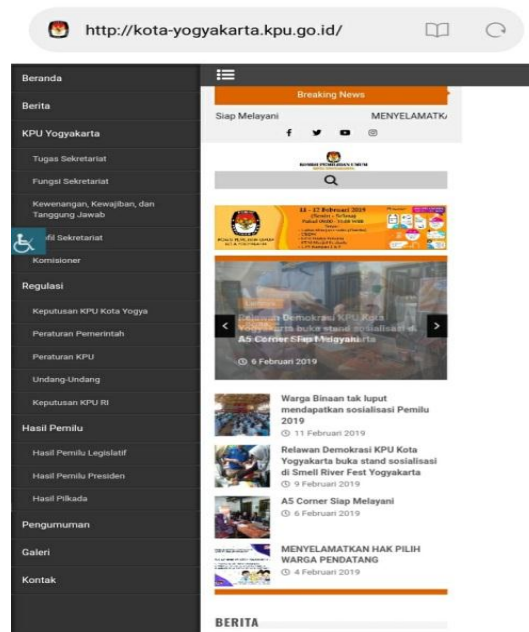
http://kota-yogyakarta.kpu.go.id/

Beranda

Berita

KPU Yogyakarta

Tugas Sekretariat

Fungsi Sekretariat

Kewenangan, Kewajiban, dan Tanggung Jawab

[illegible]fil Sekretariat

Komisioner

Regulasi

Keputusan KPU Kota Yogya

Peraturan Pemerintah

Peraturan KPU

Undang-Undang

Keputusan KPU RI

Hasil Pemilu

Hasil Pemilu Legislatif

Hasil Pemilu Presiden

Hasil Pilkada

Pengumuman

Galeri

Kontak

Breaking News

Siap Melayani MENYELAMATK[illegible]

KOMISI PEMILIHAN UMUM

11 - 17 Februari 2019

Relawan Demokrasi KPU Kota Yogyakarta buka stand sosialisasi di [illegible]

A5 Corner Siap Melayani

6 Februari 2019

Warga Binaan tak luput mendapatkan sosialisasi Pemilu 2019
11 Februari 2019

Relawan Demokrasi KPU Kota Yogyakarta buka stand sosialisasi di Smell River Fest Yogyakarta
9 Februari 2019

A5 Corner Siap Melayani
6 Februari 2019

MENYELAMATKAN HAK PILIH WARGA PENDATANG
4 Februari 2019

BERITA